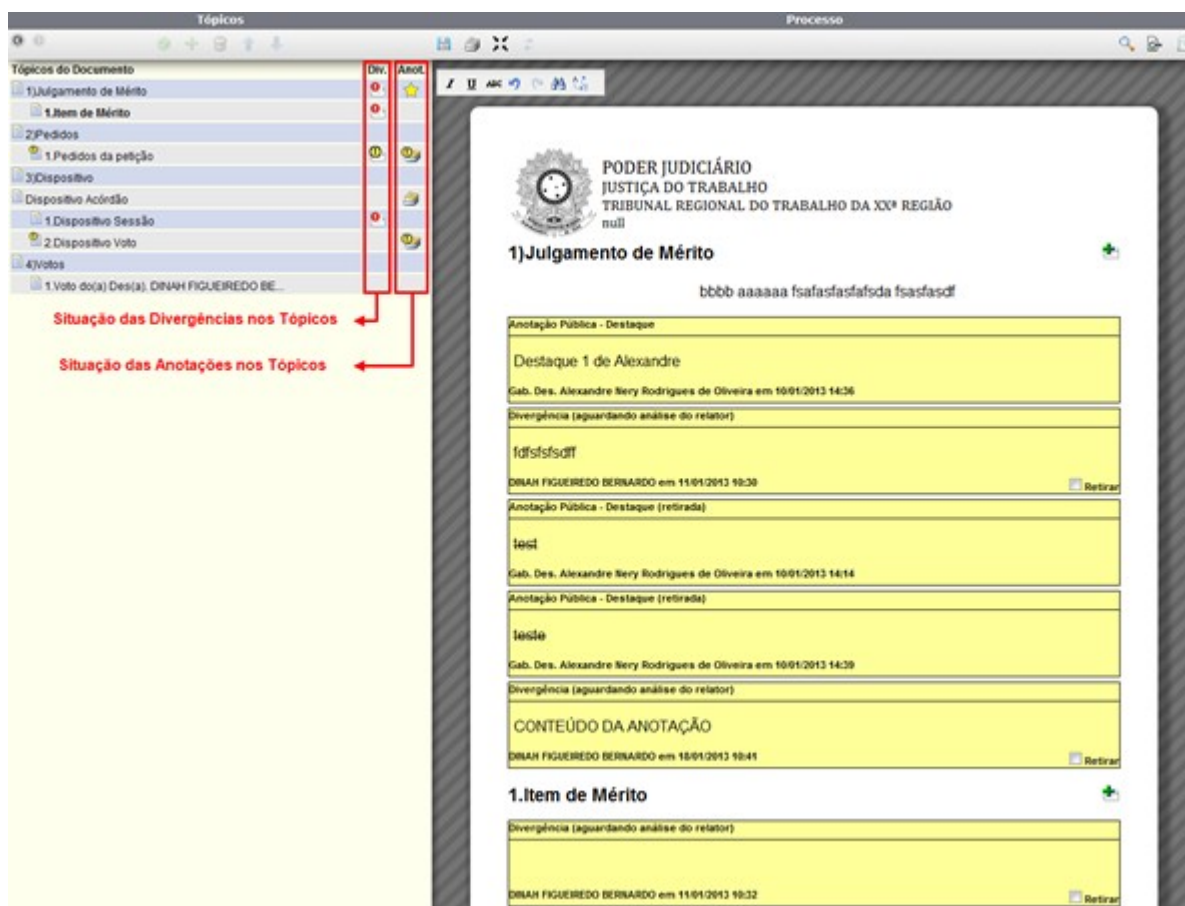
Tópicos

Processo

Tópicos do Documento | Div. | Anot.

1)Julgamento de Mérito

1.Item de Mérito

2)Pedidos

1.Pedidos da petição

3)Dispositivo

Dispositivo Acórdão

1.Dispositivo Sessão

2.Dispositivo Voto

4)Votos

1.Voto do(a) Des(a). DINAH FIGUEIREDO BE...

Situação das Divergências nos Tópicos

Situação das Anotações nos Tópicos

PODER JUDICIÁRIO
JUSTIÇA DO TRABALHO
TRIBUNAL REGIONAL DO TRABALHO DA XXª REGIÃO
null

1)Julgamento de Mérito

bbbb aaaaaa fsafasfasfafsda fsasfasdf

Anotação Pública - Destaque

Destaque 1 de Alexandre

Gab. Des. Alexandre Nery Rodrigues de Oliveira em 10/01/2013 14:36

Divergência (aguardando análise do relator)

fdfsfsfsdff

DINAH FIGUEIREDO BERNARDO em 11/01/2013 10:30

Retirar

Anotação Pública - Destaque (retirada)

test

Gab. Des. Alexandre Nery Rodrigues de Oliveira em 10/01/2013 14:14

Anotação Pública - Destaque (retirada)

teste

Gab. Des. Alexandre Nery Rodrigues de Oliveira em 10/01/2013 14:39

Divergência (aguardando análise do relator)

CONTEÚDO DA ANOTAÇÃO

DINAH FIGUEIREDO BERNARDO em 18/01/2013 10:41

Retirar

1.Item de Mérito

Divergência (aguardando análise do relator)

DINAH FIGUEIREDO BERNARDO em 11/01/2013 10:32

Retirar